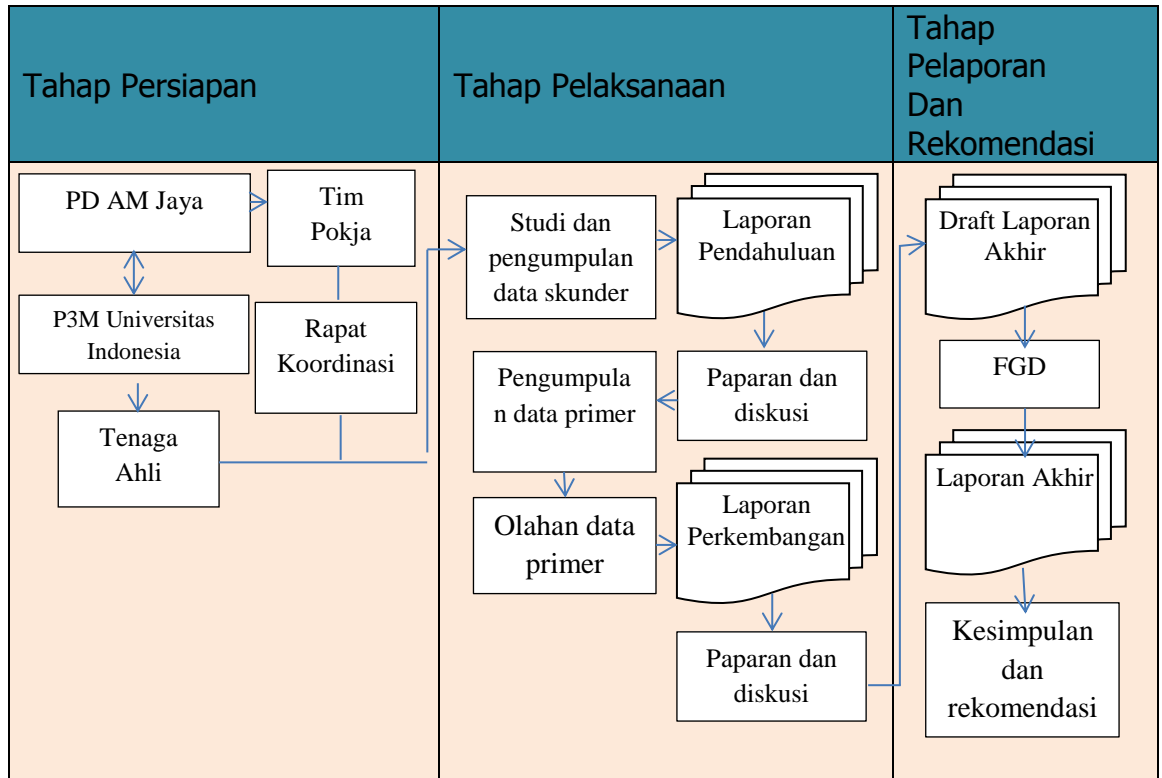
| Tahap Persiapan | Tahap Pelaksanaan | Tahap Pelaporan Dan Rekomendasi |
|---|---|---|
| PD AM Jaya<br>Tim Pokja<br>P3M Universitas Indonesia<br>Rapat Koordinasi<br>Tenaga Ahli | Studi dan pengumpulan data skunder<br>Laporan Pendahuluan<br>Paparan dan diskusi<br>Pengumpulan data primer<br>Olahan data primer<br>Laporan Perkembangan<br>Paparan dan diskusi | Draft Laporan Akhir<br>FGD<br>Laporan Akhir<br>Kesimpulan dan rekomendasi |